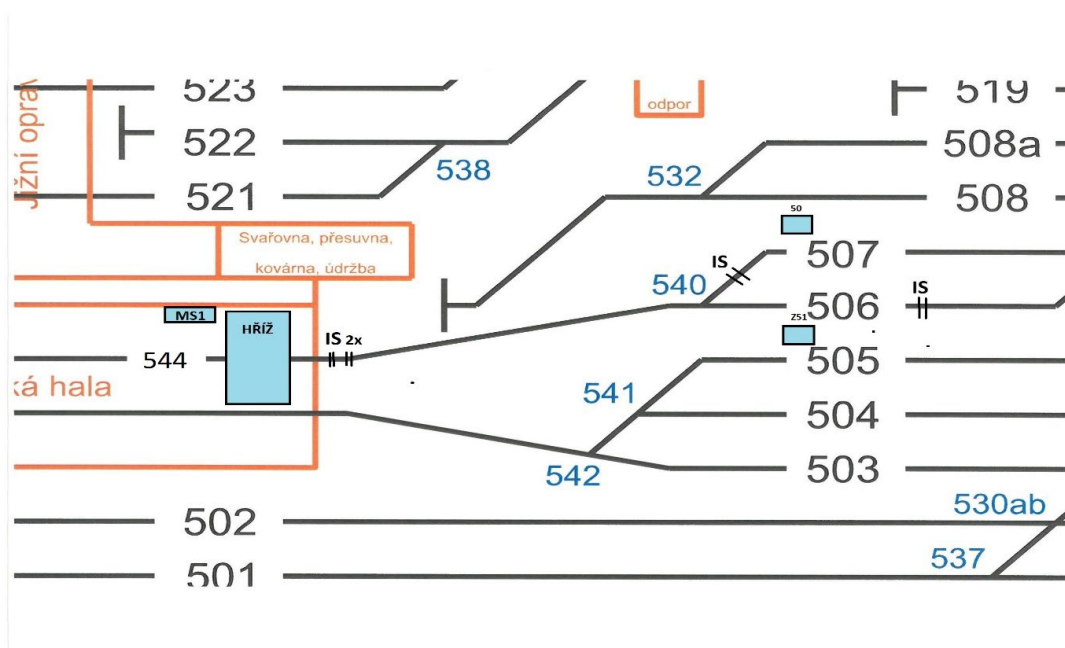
Jižní opra

523

522

521

538

odpor

519

508a

532

508

Svařovna, přesuvna, kovárna, údržba

50

507

IS

540

506

IS

MS1

HŘÍŽ

IS 2x

ZS1

544

505

ká hala

541

504

542

503

502

530ab

537

501